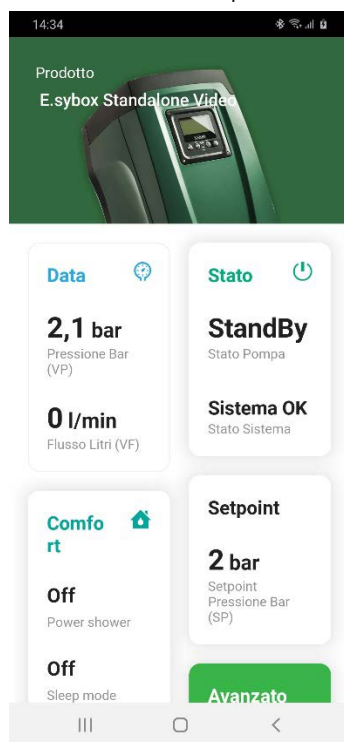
14:34

Prodotto
E.sybox Standalone Video

Data
2,1 bar
Pressione Bar (VP)
0 l/min
Flusso Litri (VF)

Stato
StandBy
Stato Pompa
Sistema OK
Stato Sistema

Comfort
Off
Power shower
Off
Sleep mode

Setpoint
2 bar
Setpoint Pressione Bar (SP)

Avanzato